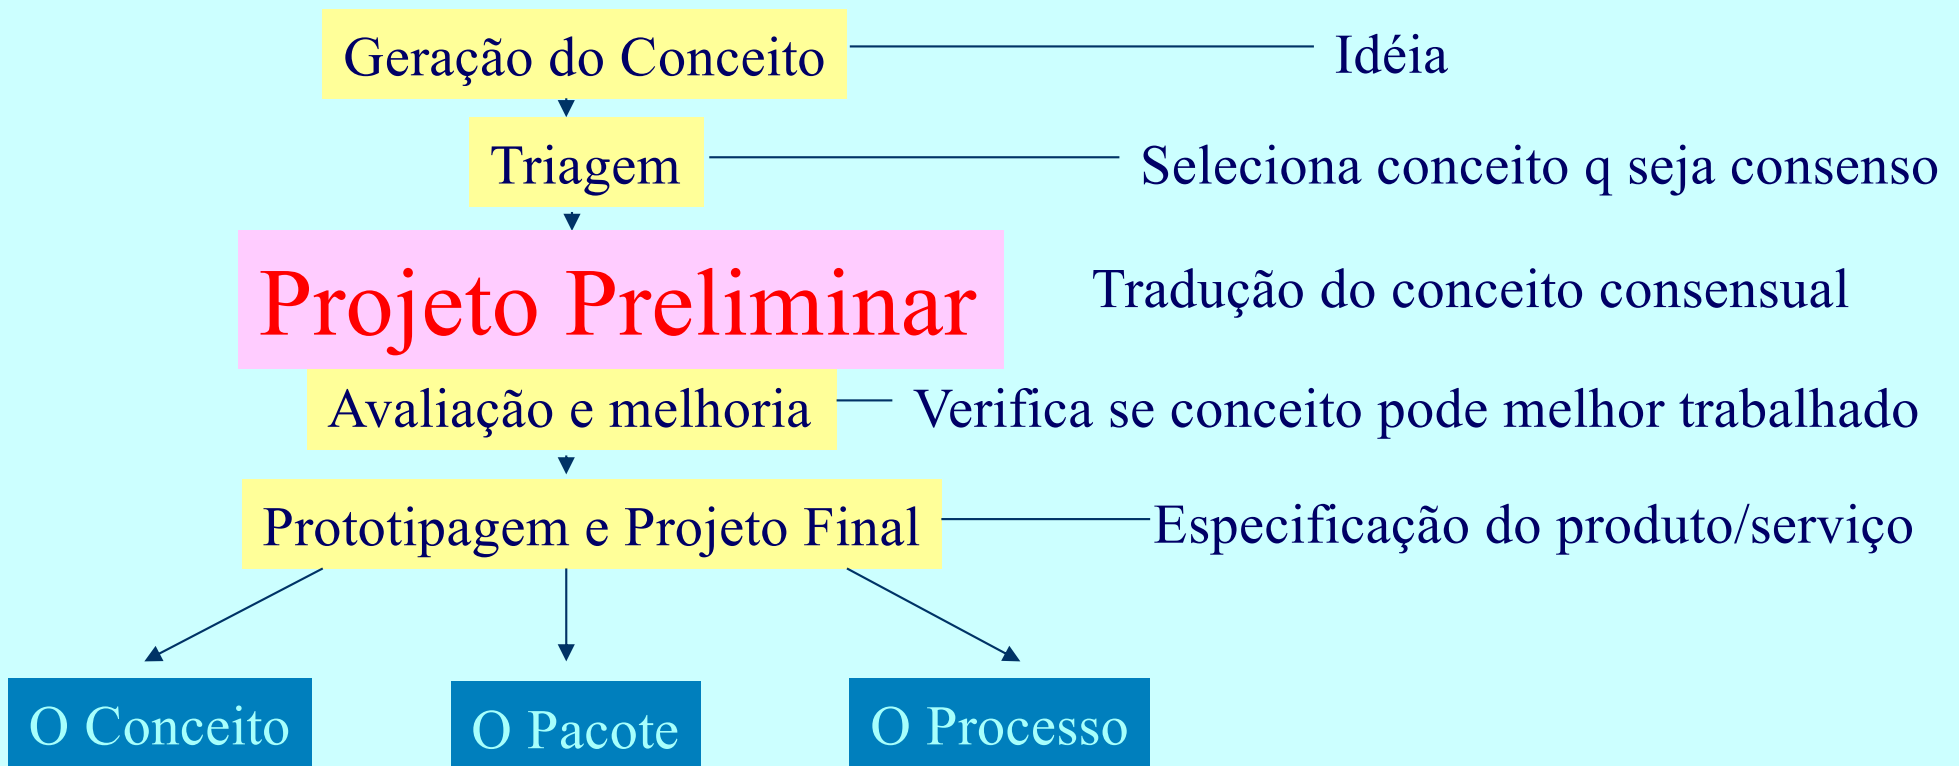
Geração do Conceito

Idéia

Triagem

Seleciona conceito q seja consenso

Projeto Preliminar

Tradução do conceito consensual

Avaliação e melhoria

Verifica se conceito pode melhor trabalhado

Prototipagem e Projeto Final

Especificação do produto/serviço

O Conceito

O Pacote

O Processo